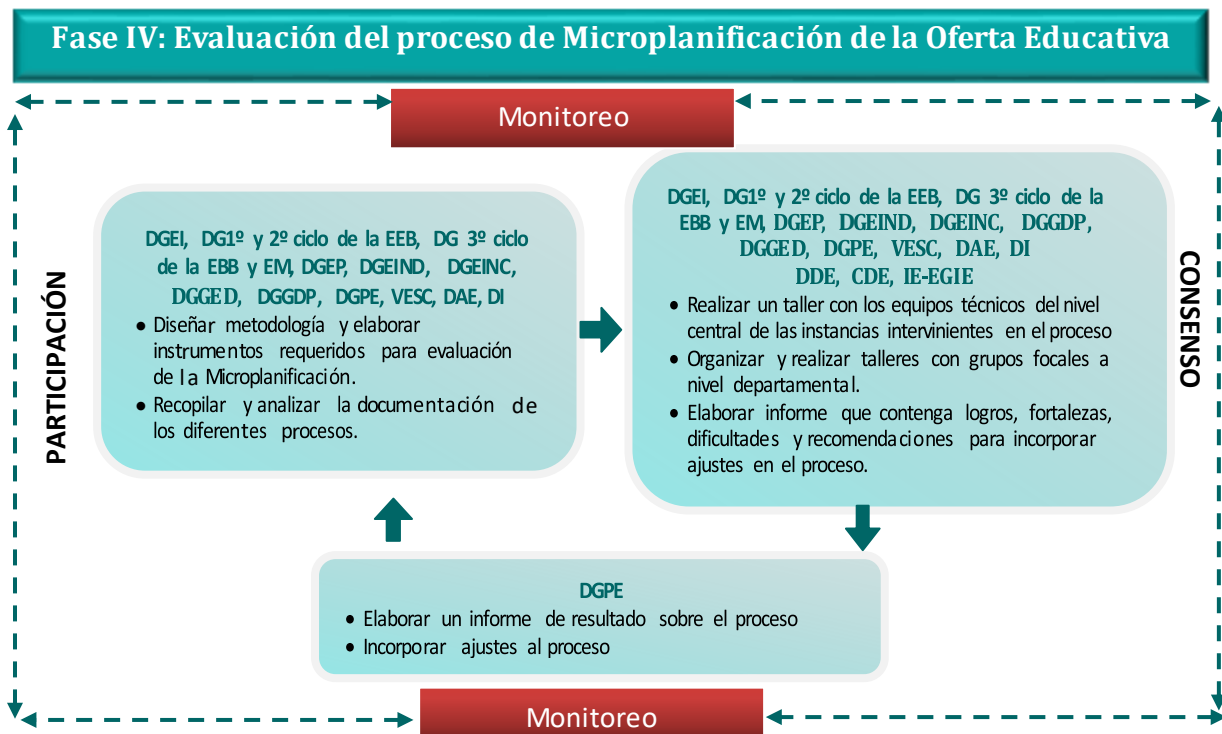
Fase IV: Evaluación del proceso de Microplanificación de la Oferta Educativa

Monitoreo

PARTICIPACIÓN

DGEI, DG1º y 2º ciclo de la EEB, DG 3º ciclo de la EBB y EM, DGEP, DGEIND, DGEINC, DGGED, DGGDP, DGPE, VESC, DAE, DI

- Diseñar metodología y elaborar instrumentos requeridos para evaluación de la Microplanificación.
- Recopilar y analizar la documentación de los diferentes procesos.

DGEI, DG1º y 2º ciclo de la EEB, DG 3º ciclo de la EBB y EM, DGEP, DGEIND, DGEINC, DGGDP, DGGED, DGPE, VESC, DAE, DI DDE, CDE, IE-EGIE

- Realizar un taller con los equipos técnicos del nivel central de las instancias intervinientes en el proceso
- Organizar y realizar talleres con grupos focales a nivel departamental.
- Elaborar informe que contenga logros, fortalezas, dificultades y recomendaciones para incorporar ajustes en el proceso.

CONSENSO

DGPE

- Elaborar un informe de resultado sobre el proceso
- Incorporar ajustes al proceso

Monitoreo